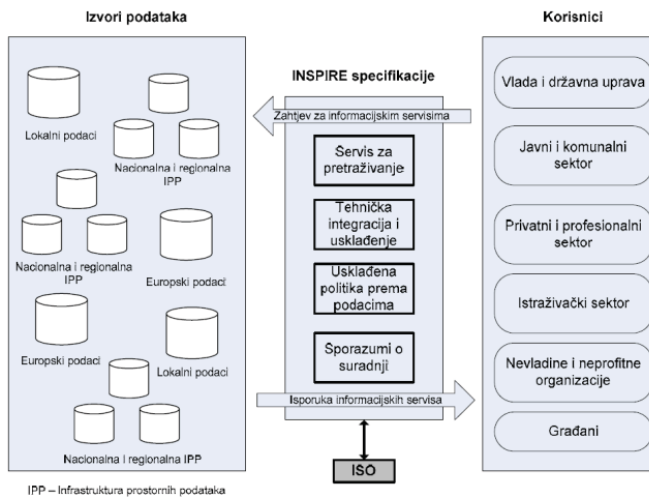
Izvori podataka

Lokalni podaci

Nacionalna i regionalna IPP

Nacionalna i regionalna IPP

Europski podaci

Europski podaci

Lokalni podaci

Nacionalna i regionalna IPP

INSPIRE specifikacije

Zahtjev za informacijskim servisima

Servis za pretraživanje

Tehnička integracija i usklađenje

Usklađena politika prema podacima

Sporazumi o suradnji

Isporuka informacijskih servisa

ISO

Korisnici

Vlada i državna uprava

Javni i komunalni sektor

Privatni i profesionalni sektor

Istraživački sektor

Nevladine i neprofitne organizacije

Građani

IPP – Infrastruktura prostornih podataka